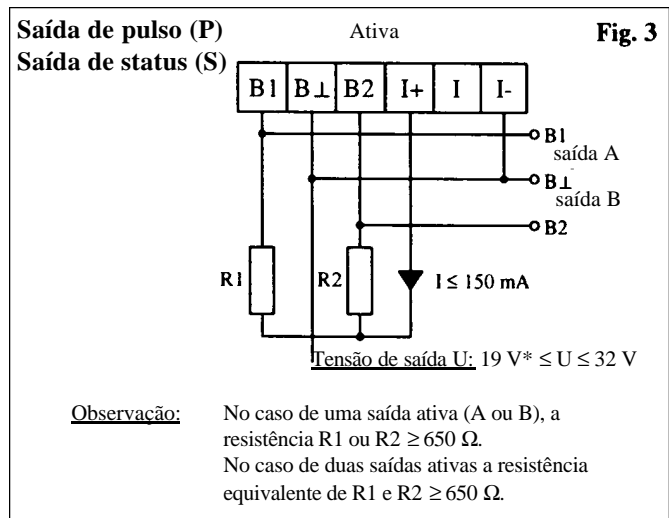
Saída de pulso (P)
Saída de status (S)

Ativa

Fig. 3

| B1 | B⊥ | B2 | I+ | I | I- |
|---|---|---|---|---|---|

B1
saída A
B⊥
saída B
B2

R1
R2
I ≤ 150 mA

Tensão de saída U: 19 V* ≤ U ≤ 32 V

Observação: No caso de uma saída ativa (A ou B), a resistência R1 ou R2 ≥ 650 Ω.
No caso de duas saídas ativas a resistência equivalente de R1 e R2 ≥ 650 Ω.